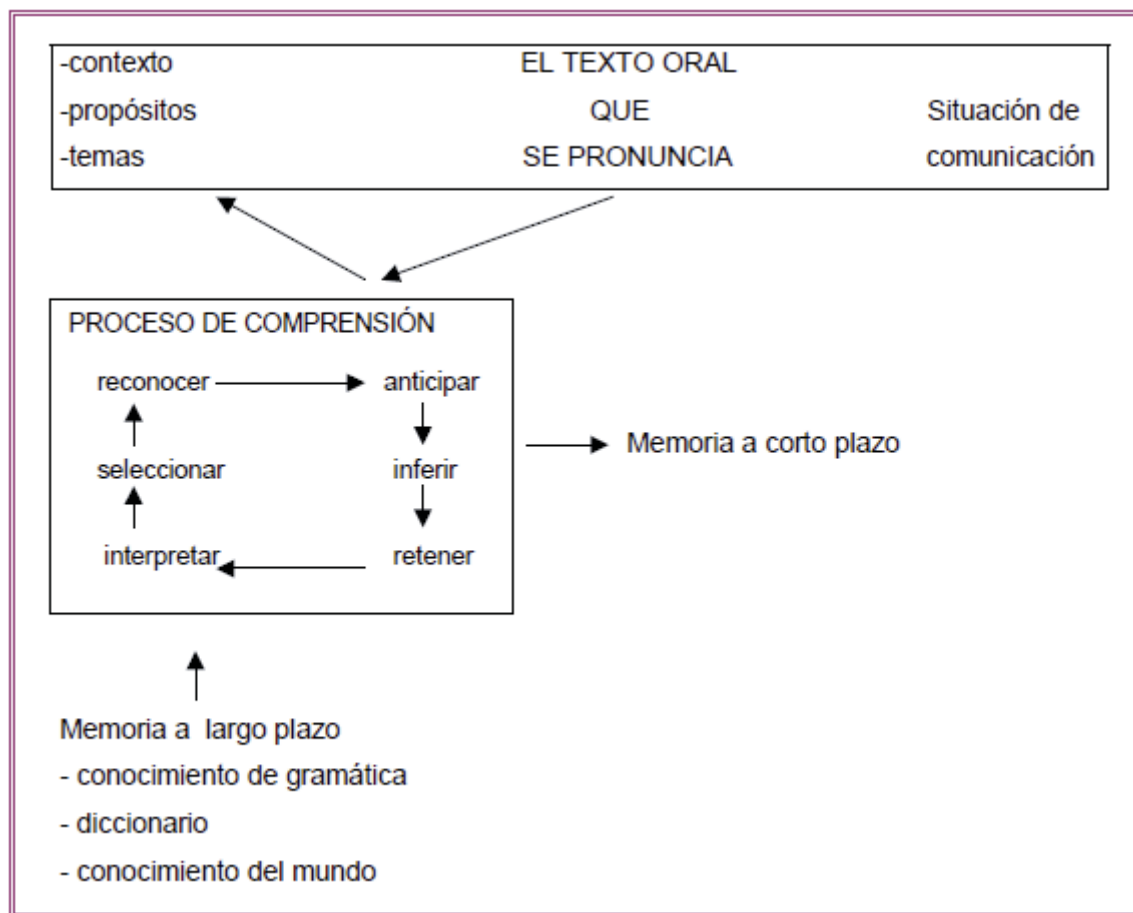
-contexto
-propósitos
-temas

EL TEXTO ORAL
QUE
SE PRONUNCIA

Situación de comunicación

PROCESO DE COMPRENSIÓN

reconocer
anticipar
inferir
retener
interpretar
seleccionar

Memoria a corto plazo

Memoria a largo plazo
- conocimiento de gramática
- diccionario
- conocimiento del mundo